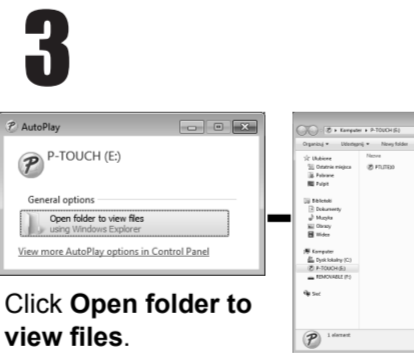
3

AutoPlay

P-TOUCH (E:)

General options

Open folder to view files
using Windows Explorer

View more AutoPlay options in Control Panel

Click **Open folder to view files**.

Komputer ▸ P-TOUCH (E:)

Organizuj ▾ Udostępnij ▾ Nowy folder

Nazwa

PTLITE10

Ulubione
Ostatnie miejsca
Pobrane
Pulpit

Biblioteki
Dokumenty
Muzyka
Obrazy
Wideo

Komputer
Dysk lokalny (C:)
P-TOUCH (E:)
REMOVABLE (F:)

Sieć

1 element